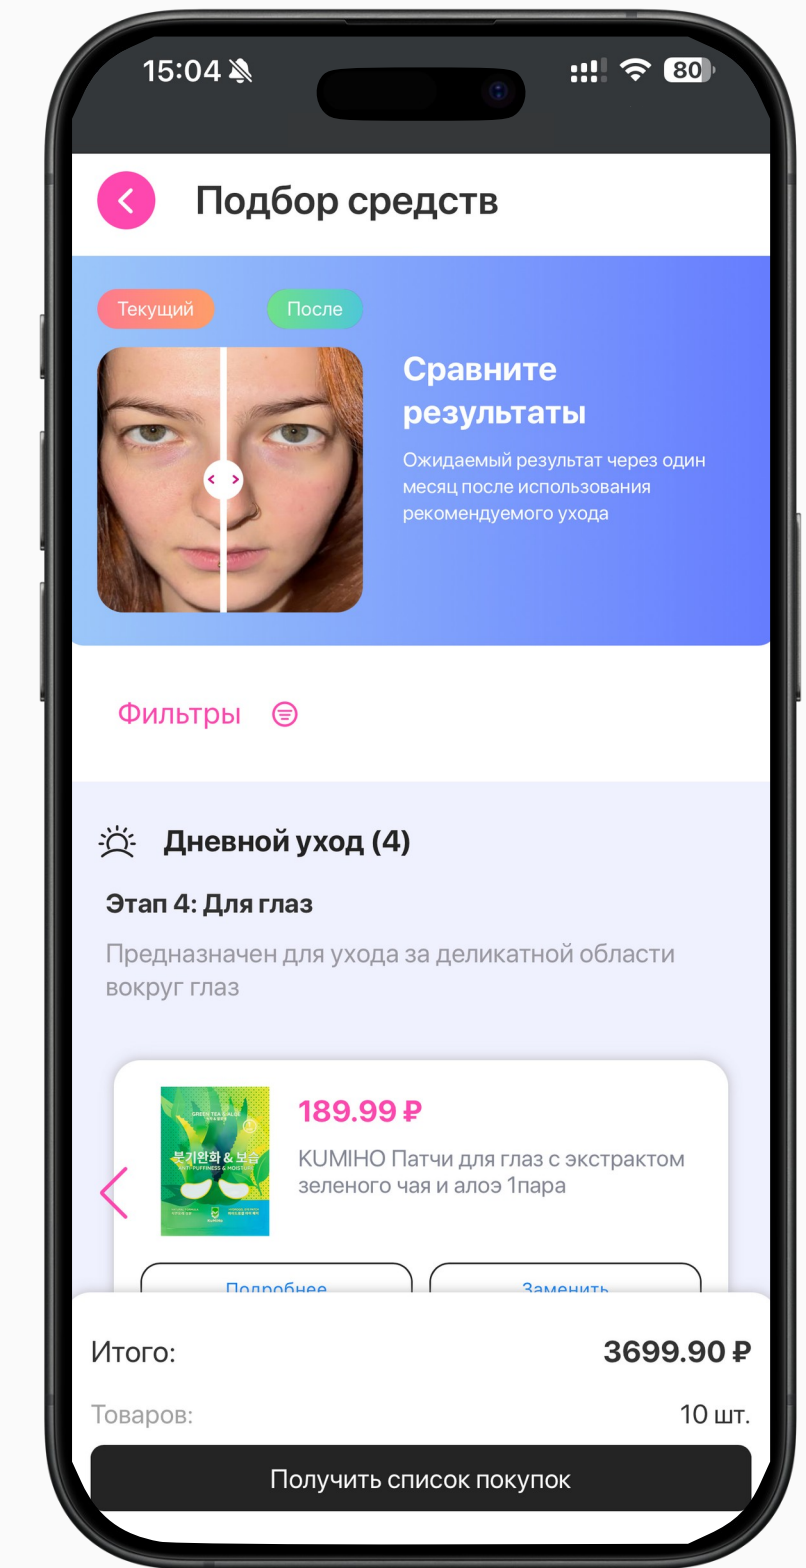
15:04

80

Подбор средств

Текущий

После

Сравните результаты

Ожидаемый результат через один месяц после использования рекомендуемого ухода

Фильтры

Дневной уход (4)

Этап 4: Для глаз

Предназначен для ухода за деликатной области вокруг глаз

GREEN TEA & ALOE
붓기완화 & 보습
ANTI-PUFFINESS & MOISTURE

189.99 ₽

KUMIHO Патчи для глаз с экстрактом зеленого чая и алоэ 1пара

Подробнее

Заменить

Итого:

3699.90 ₽

Товаров:

10 шт.

Получить список покупок